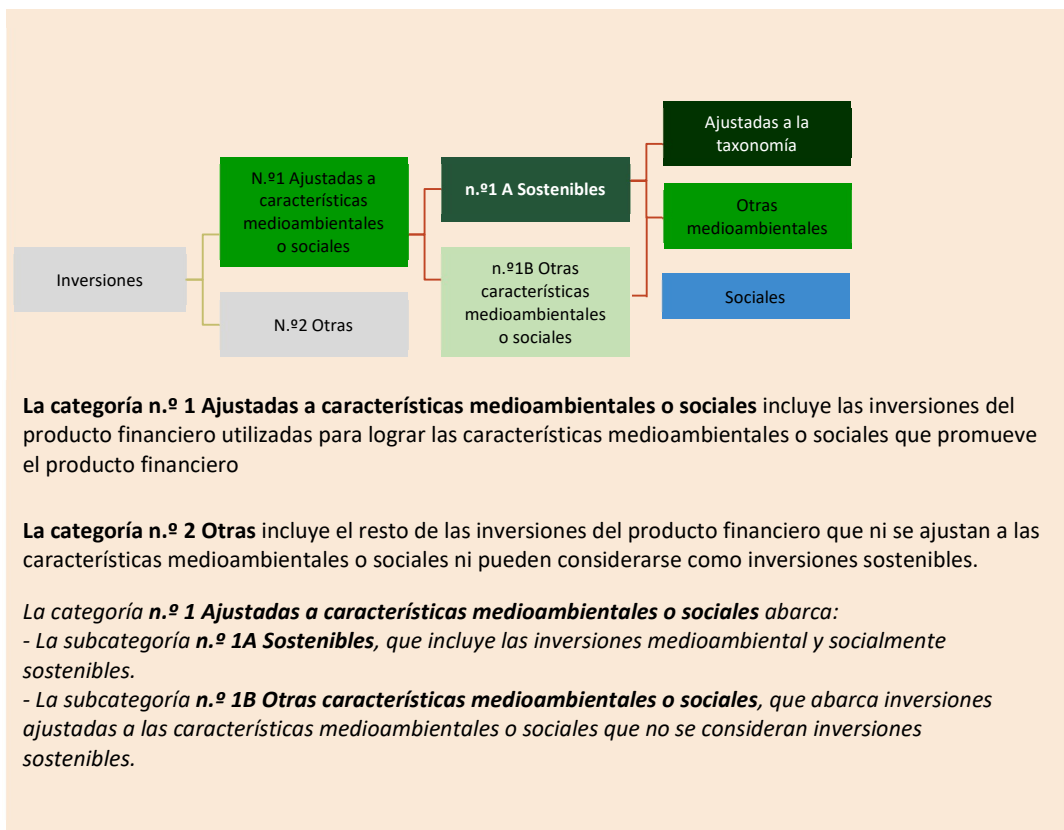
Inversiones

N.º1 Ajustadas a características medioambientales o sociales

N.º2 Otras

n.º1 A Sostenibles

n.º1B Otras características medioambientales o sociales

Ajustadas a la taxonomía

Otras medioambientales

Sociales

**La categoría n.º 1 Ajustadas a características medioambientales o sociales** incluye las inversiones del producto financiero utilizadas para lograr las características medioambientales o sociales que promueve el producto financiero

**La categoría n.º 2 Otras** incluye el resto de las inversiones del producto financiero que ni se ajustan a las características medioambientales o sociales ni pueden considerarse como inversiones sostenibles.

*La categoría **n.º 1 Ajustadas a características medioambientales o sociales** abarca:*
*- La subcategoría **n.º 1A Sostenibles**, que incluye las inversiones medioambiental y socialmente sostenibles.*
*- La subcategoría **n.º 1B Otras características medioambientales o sociales**, que abarca inversiones ajustadas a las características medioambientales o sociales que no se consideran inversiones sostenibles.*